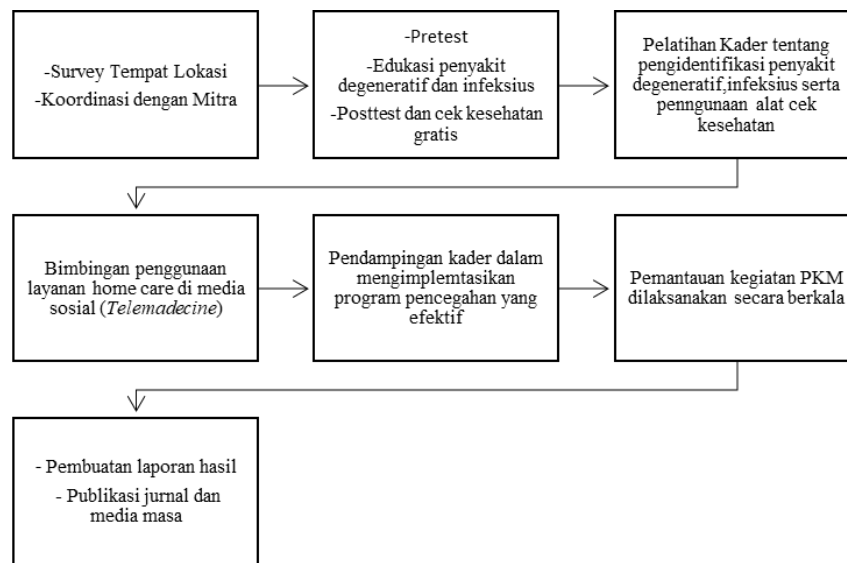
-Survey Tempat Lokasi
-Koordinasi dengan Mitra

-Pretest
-Edukasi penyakit degeneratif dan infeksius
-Posttest dan cek kesehatan gratis

Pelatihan Kader tentang pengidentifikasi penyakit degeneratif,infeksius serta penngunaan alat cek kesehatan

Bimbingan penggunaan layanan home care di media sosial (*Telemadecine*)

Pendampingan kader dalam mengimplemtasikan program pencegahan yang efektif

Pemantauan kegiatan PKM dilaksanakan secara berkala

- Pembuatan laporan hasil
- Publikasi jurnal dan media masa